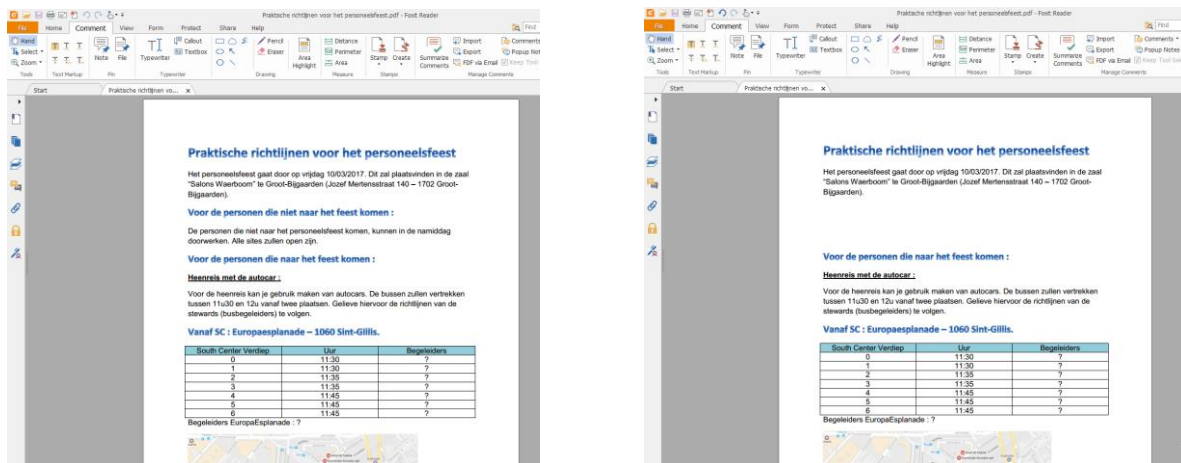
Praktische richtlijnen voor het personeelsfeest.pdf - Foxit Reader

File Home Comment View Form Protect Share Help Find

Hand Select Zoom Tools Text Markup Note File Pin Typewriter Callout Textbox Typewriter Pencil Eraser Drawing Area Highlight Distance Perimeter Area Measure Stamp Create Stamps Summarize Comments Import Export FDF via Email Comments Popup Notes Keep Tool Selected Manage Comments

Start Praktische richtlijnen vo... ×

Praktische richtlijnen voor het personeelsfeest

Het personeelsfeest gaat door op vrijdag 10/03/2017. Dit zal plaatsvinden in de zaal "Salons Waerboom" te Groot-Bijgaarden (Jozef Mertensstraat 140 – 1702 Groot-Bijgaarden).

Voor de personen die niet naar het feest komen :

De personen die niet naar het personeelsfeest komen, kunnen in de namiddag doorwerken. Alle sites zullen open zijn.

Voor de personen die naar het feest komen :

Heenreis met de autocar :

Voor de heenreis kan je gebruik maken van autocars. De bussen zullen vertrekken tussen 11u30 en 12u vanaf twee plaatsen. Gelieve hiervoor de richtlijnen van de stewards (busbegeleiders) te volgen.

Vanaf SC : Europaesplanade – 1060 Sint-Gillis.

| South Center Verdiep | Uur | Begeleiders |
|---|---|---|
| 0 | 11:30 | ? |
| 1 | 11:30 | ? |
| 2 | 11:35 | ? |
| 3 | 11:35 | ? |
| 4 | 11:45 | ? |
| 5 | 11:45 | ? |
| 6 | 11:45 | ? |

Begeleiders EuropaEsplanade : ?

Praktische richtlijnen voor het personeelsfeest.pdf - Foxit Reader

File Home Comment View Form Protect Share Help Find

Hand Select Zoom Tools Text Markup Note File Pin Typewriter Callout Textbox Typewriter Pencil Eraser Drawing Area Highlight Distance Perimeter Area Measure Stamp Create Stamps Summarize Comments Import Export FDF via Email Comments Popup Notes Keep Tool Selected Manage Comments

Start Praktische richtlijnen vo... ×

Praktische richtlijnen voor het personeelsfeest

Het personeelsfeest gaat door op vrijdag 10/03/2017. Dit zal plaatsvinden in de zaal "Salons Waerboom" te Groot-Bijgaarden (Jozef Mertensstraat 140 – 1702 Groot-Bijgaarden).

Voor de personen die naar het feest komen :

Heenreis met de autocar :

Voor de heenreis kan je gebruik maken van autocars. De bussen zullen vertrekken tussen 11u30 en 12u vanaf twee plaatsen. Gelieve hiervoor de richtlijnen van de stewards (busbegeleiders) te volgen.

Vanaf SC : Europaesplanade – 1060 Sint-Gillis.

| South Center Verdiep | Uur | Begeleiders |
|---|---|---|
| 0 | 11:30 | ? |
| 1 | 11:30 | ? |
| 2 | 11:35 | ? |
| 3 | 11:35 | ? |
| 4 | 11:45 | ? |
| 5 | 11:45 | ? |
| 6 | 11:45 | ? |

Begeleiders EuropaEsplanade : ?